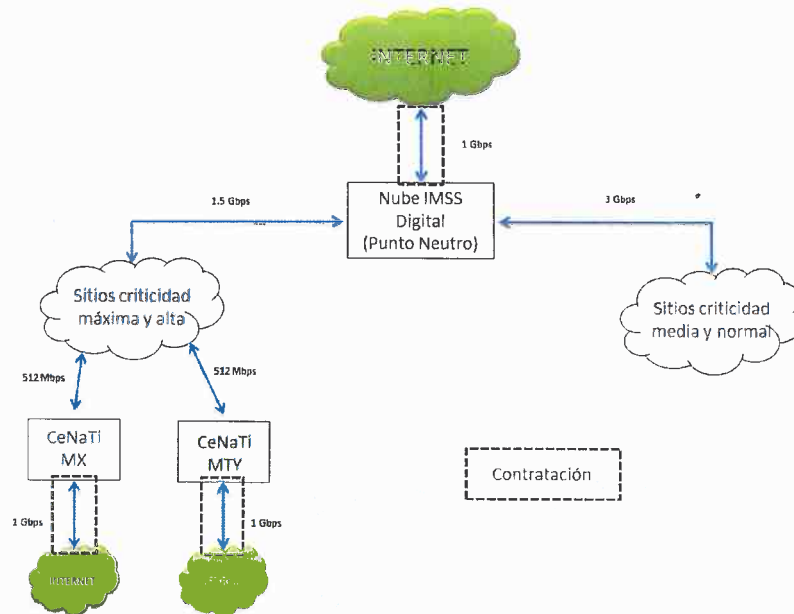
INTERNET

1 Gbps

1.5 Gbps

Nube IMSS Digital (Punto Neutro)

3 Gbps

Sitios criticidad máxima y alta

Sitios criticidad media y normal

512 Mbps

512 Mbps

CeNaTi MX

CeNaTi MTY

Contratación

1 Gbps

1 Gbps

INTERNET

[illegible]